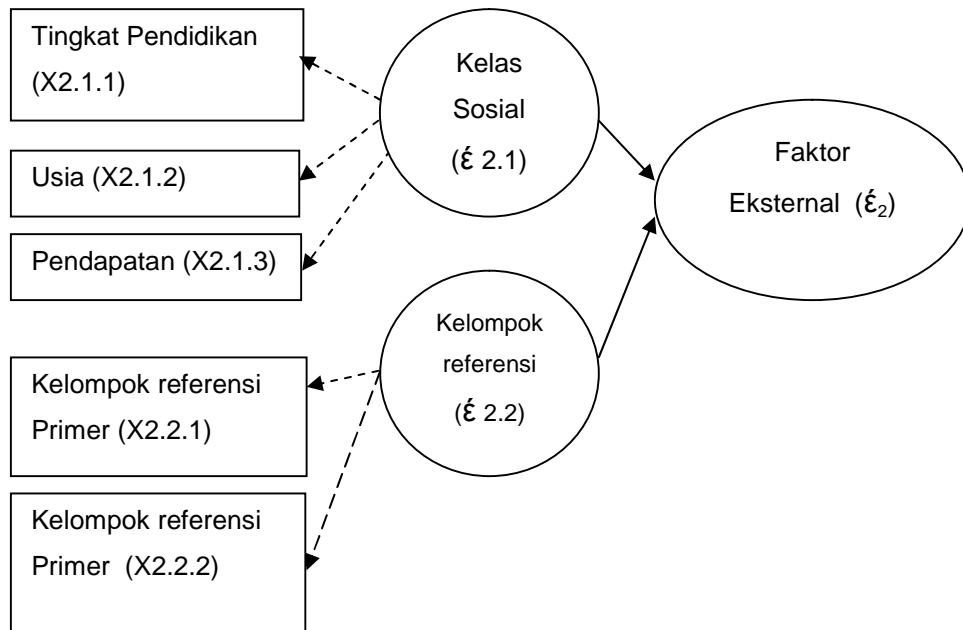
Tingkat Pendidikan (X2.1.1)

Usia (X2.1.2)

Pendapatan (X2.1.3)

Kelas Sosial (έ 2.1)

Faktor Eksternal (έ$_2$)

Kelompok referensi (έ 2.2)

Kelompok referensi Primer (X2.2.1)

Kelompok referensi Primer (X2.2.2)